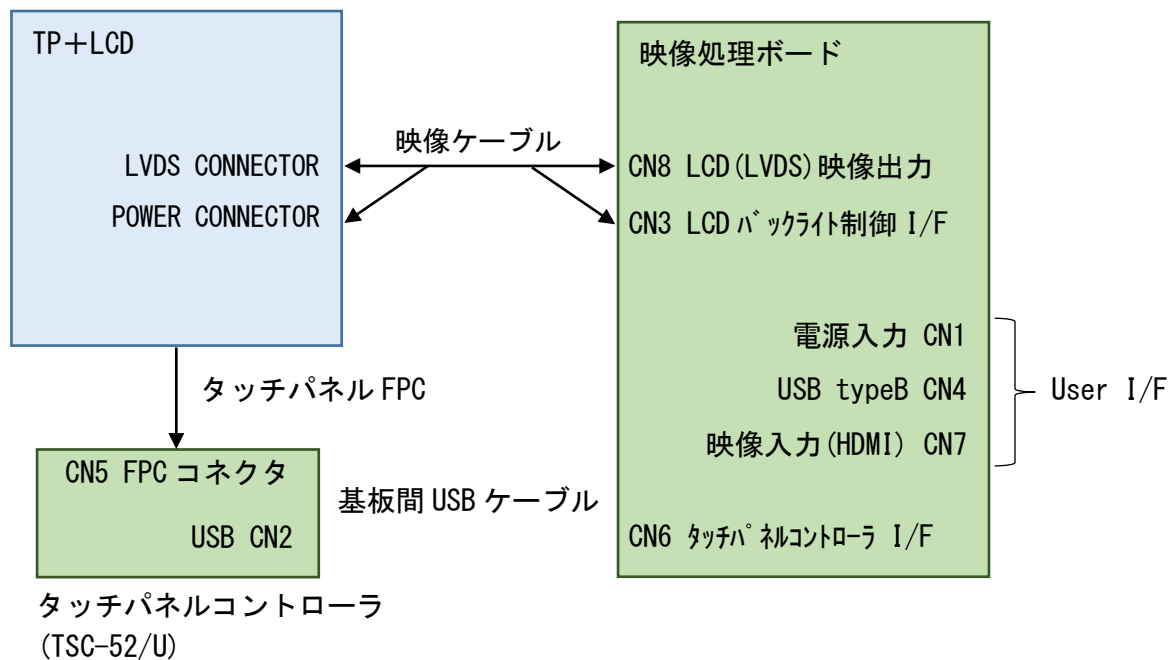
TP＋LCD

LVDS CONNECTOR

POWER CONNECTOR

映像ケーブル

映像処理ボード

CN8 LCD(LVDS)映像出力

CN3 LCD ﾊﾞｯｸﾗｲﾄ制御 I/F

電源入力 CN1

USB typeB CN4

映像入力(HDMI) CN7

User I/F

タッチパネル FPC

CN5 FPC コネクタ

USB CN2

基板間 USB ケーブル

CN6 ﾀｯﾁﾊﾟﾈﾙｺﾝﾄﾛｰﾗ I/F

タッチパネルコントローラ
(TSC-52/U)